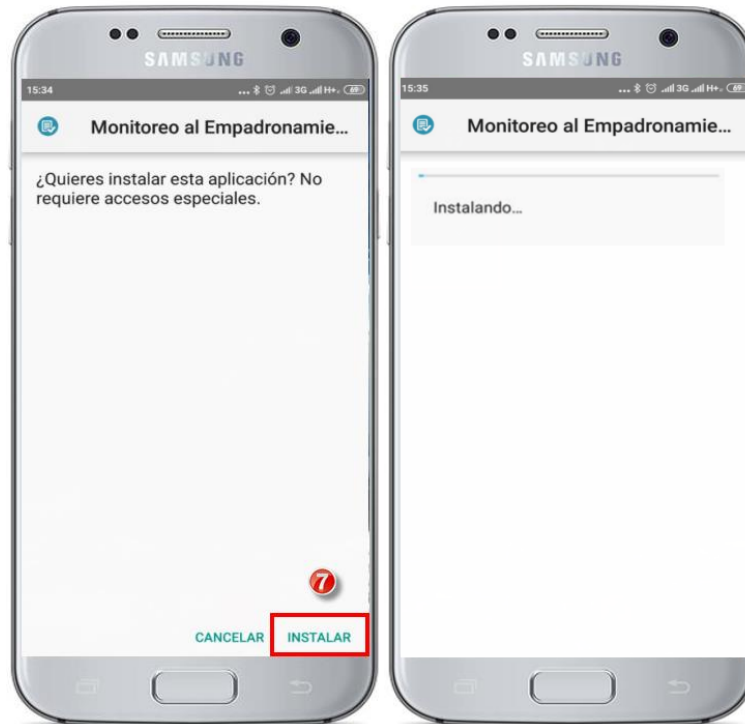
SAMSUNG

15:34

3G H+ 69

Monitoreo al Empadronamie...

¿Quieres instalar esta aplicación? No requiere accesos especiales.

7

CANCELAR INSTALAR

SAMSUNG

15:35

3G H+ 69

Monitoreo al Empadronamie...

Instalando...